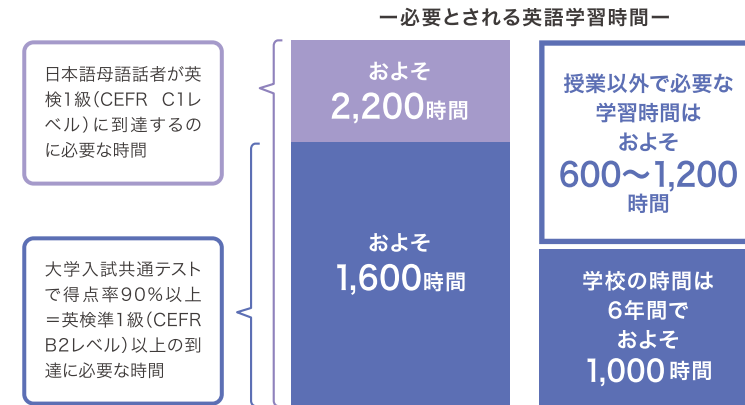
ー必要とされる英語学習時間ー

日本語母語話者が英検1級(CEFR C1レベル)に到達するのに必要な時間

大学入試共通テストで得点率90%以上＝英検準1級(CEFR B2レベル)以上の到達に必要な時間

およそ
2,200時間

およそ
1,600時間

授業以外で必要な学習時間は
およそ
600〜1,200時間

学校の時間は
6年間で
およそ
1,000時間